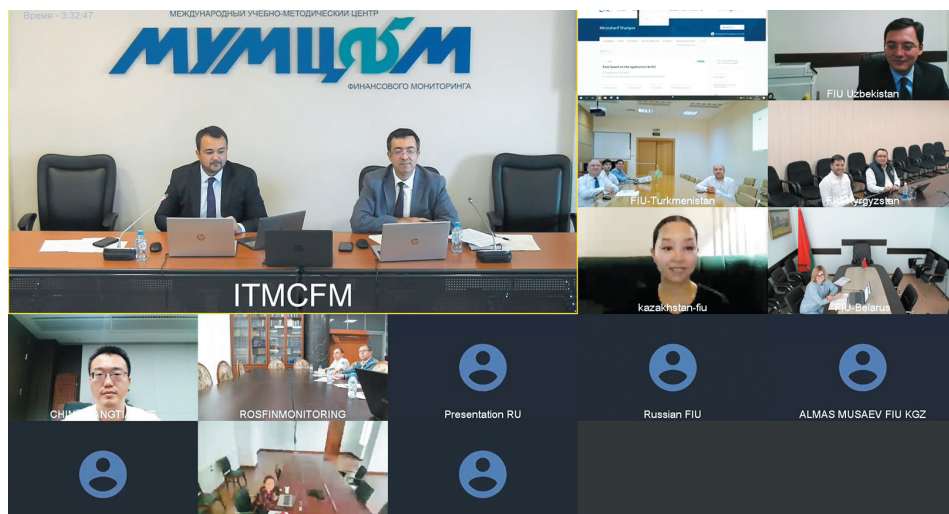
Время - 3:32:47

МЕЖДУНАРОДНЫЙ УЧЕБНО-МЕТОДИЧЕСКИЙ ЦЕНТР

МУМЦФМ

ФИНАНСОВОГО МОНИТОРИНГА

ITMCFM

Microsoft Sharepoint

FIU Uzbekistan

FIU-Turkmenistan

FIU-Kyrgyzstan

kazakhstan-fiu

FIU-Belarus

CHIN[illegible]

ROSFINMONITORING

Presentation RU

Russian FIU

ALMAS MUSAEV FIU KGZ